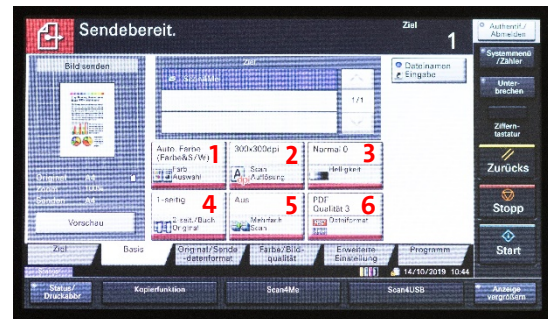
Sendebereit.

Ziel

1

Authentif./ Abmelden

Systemmenü /Zähler

Unterbrechen

Zifferntastatur

Zurücks

Stopp

Start

Bild senden

Vorschau

Ziel

1/1

Dateinamen Eingabe

Auto. Farbe (Farbe&S/W)

1

Farb Auswahl

300x300dpi

2

Scan Auflösung

Normal 0

3

Helligkeit

1-seitig

4

2-seit./Buch Original

Aus

5

Mehrfach Scan

PDF Qualität 3

6

Dateiformat

Ziel

Basis

Original/Sende -datenformat

Farbe/Bildqualität

Erweiterte Einstellung

Programm

14/10/2019 10:44

Status/ Druckabbr

Kopierfunktion

Scan4Me

Scan4USB

Anzeige vergrößern